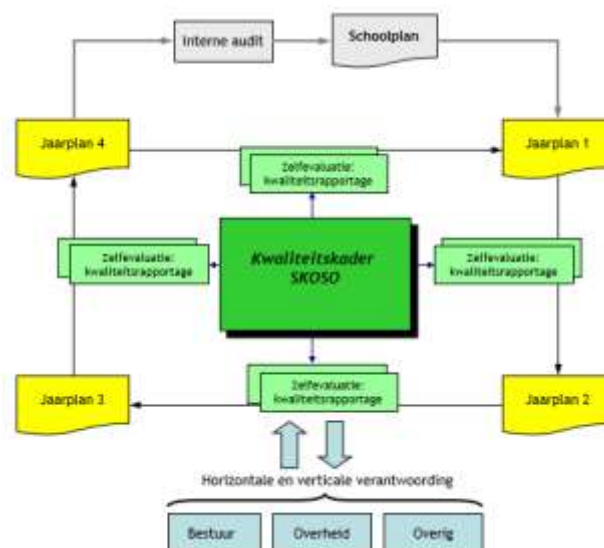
Interne audit

Schoolplan

Jaarplan 4

Jaarplan 1

Zelfevaluatie: kwaliteitsrapportage

Zelfevaluatie: kwaliteitsrapportage

Kwaliteitskader SKOSO

Zelfevaluatie: kwaliteitsrapportage

Zelfevaluatie: kwaliteitsrapportage

Jaarplan 3

Jaarplan 2

Horizontale en verticale verantwoording

Bestuur

Overheid

Overig